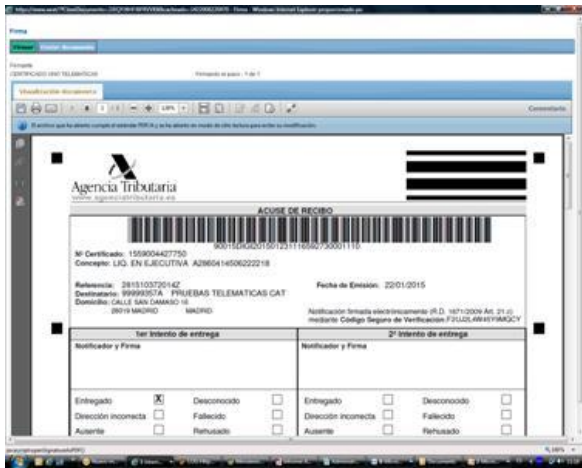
Firma

Firmar | Visualizar documento

CERTIFICADO UNO TELEMATICAS

Firmando el paso - 1 de 1

Visualización documento

Comentario

Agencia Tributaria
www.agenciatributaria.es

ACUSE DE RECIBO

9001SD0420150123116650730001110

Nº Certificado: 1559004427750
Concepto: LIQ. EN EJECUTIVA A2860414506222218

Referencia: 281510372014Z
Destinatario: 99999357A PRUEBAS TELEMATICAS CAT
Domicilio: CALLE SAN DAMASO 16
28019 MADRID MADRID

Fecha de Emision: 22/01/2015

Notificación firmada electrónicamente (R.D. 1671/2009 Art. 21.c) mediante Código Seguro de Verificación F3UJ2L4W4SY9MQCY

| 1er Intento de entrega | 2º Intento de entrega |
|---|---|
| Notificador y Firma | Notificador y Firma |

| | | | | | | | |
|---|---|---|---|---|---|---|---|
| Entregado | X | Desconocido | | Entregado | | Desconocido | |
| Dirección incorrecta | | Fallecido | | Dirección incorrecta | | Fallecido | |
| Ausente | | Rehusado | | Ausente | | Rehusado | |